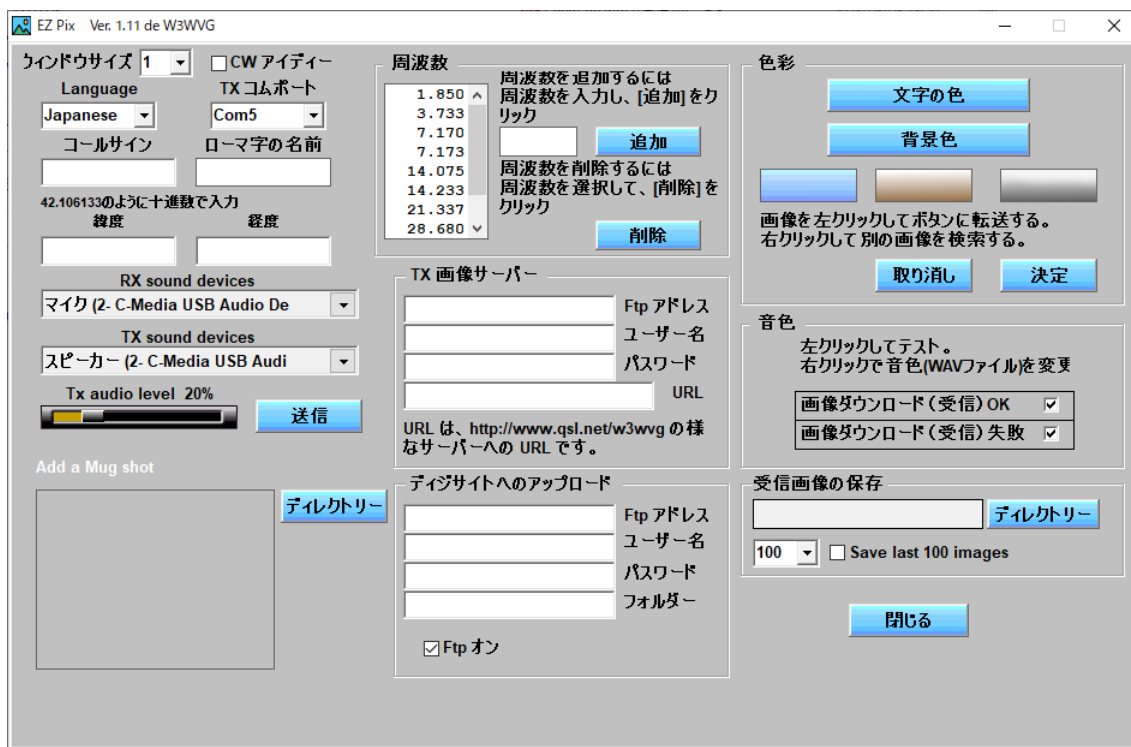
EZ Pix Ver. 1.11 de W3WVG

ウィンドウサイズ 1
CW アイディー
Language
Japanese
TX コムポート
Com5
コールサイン
ローマ字の名前
42.106133のように十進数で入力
緯度
経度
RX sound devices
マイク (2- C-Media USB Audio De
TX sound devices
スピーカー (2- C-Media USB Audi
Tx audio level 20%
送信
Add a Mug shot
ディレクトリー

周波数
1.850
3.733
7.170
7.173
14.075
14.233
21.337
28.680
周波数を追加するには周波数を入力し、[追加] をクリック
追加
周波数を削除するには周波数を選択して、[削除] をクリック
削除

TX 画像サーバー
Ftp アドレス
ユーザー名
パスワード
URL
URL は、http://www.qsl.net/w3wvg の様なサーバーへの URL です。

ディジサイトへのアップロード
Ftp アドレス
ユーザー名
パスワード
フォルダー
Ftp オン

色彩
文字の色
背景色
画像を左クリックしてボタンに転送する。
右クリックして 別の画像を検索する。
取り消し
決定

音色
左クリックしてテスト。
右クリックで音色(WAVファイル)を変更
画像ダウンロード（受信）OK
画像ダウンロード（受信）失敗

受信画像の保存
ディレクトリー
100
Save last 100 images

閉じる